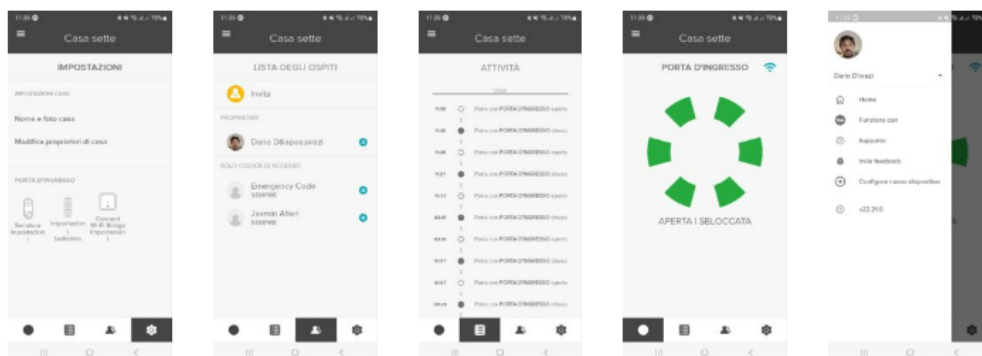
Casa sette

IMPOSTAZIONI

IMPOSTAZIONI CASA

Nome e foto casa

Modifica proprietari di casa

PORTA D'INGRESSO

Serratura Impostazioni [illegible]

Casa sette

LISTA DEGLI OSPITI

Invita

PROPRIETARI

Dario D&sposizioni

SOLO CODICE DI ACCESSO

Emergency Code
SEMPRE

Jasmin Alteri
SEMPRE

Casa sette

ATTIVITÀ

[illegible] PORTA D'INGRESSO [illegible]
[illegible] PORTA D'INGRESSO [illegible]
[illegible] PORTA D'INGRESSO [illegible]
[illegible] PORTA D'INGRESSO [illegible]
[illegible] PORTA D'INGRESSO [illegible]
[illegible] PORTA D'INGRESSO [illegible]
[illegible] PORTA D'INGRESSO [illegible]
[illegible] PORTA D'INGRESSO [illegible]
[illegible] PORTA D'INGRESSO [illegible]
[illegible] PORTA D'INGRESSO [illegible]

Casa sette

PORTA D'INGRESSO

APERTA I SBLOCCATA

Dario D'orazi

Home

Funziona con

Supporto

Invia feedback

Configura nuovo dispositivo

v22.21.0